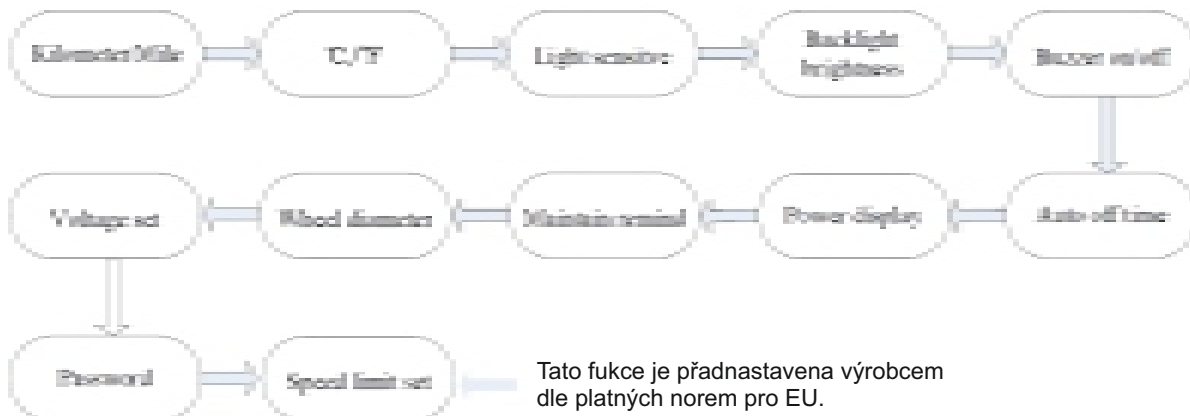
Kilometer/Mile

℃/℉

Light sensitive

Backlight brightness

Buzzer on/off

Auto off time

Power display

Maintain reminder

Wheel diameter

Voltage set

Password

Speed limit set

Tato fukce je přadnastavena výrobcem dle platných norem pro EU.